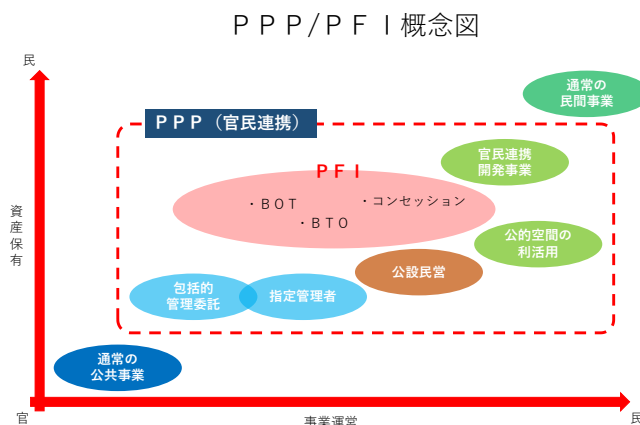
ＰＰＰ/ＰＦＩ概念図

民

通常の
民間事業

ＰＰＰ（官民連携）

官民連携
開発事業

ＰＦＩ

・ＢＯＴ

・コンセッション

・ＢＴＯ

資産保有

公的空間の
利活用

公設民営

包括的
管理委託

指定管理者

通常の
公共事業

官

事業運営

民